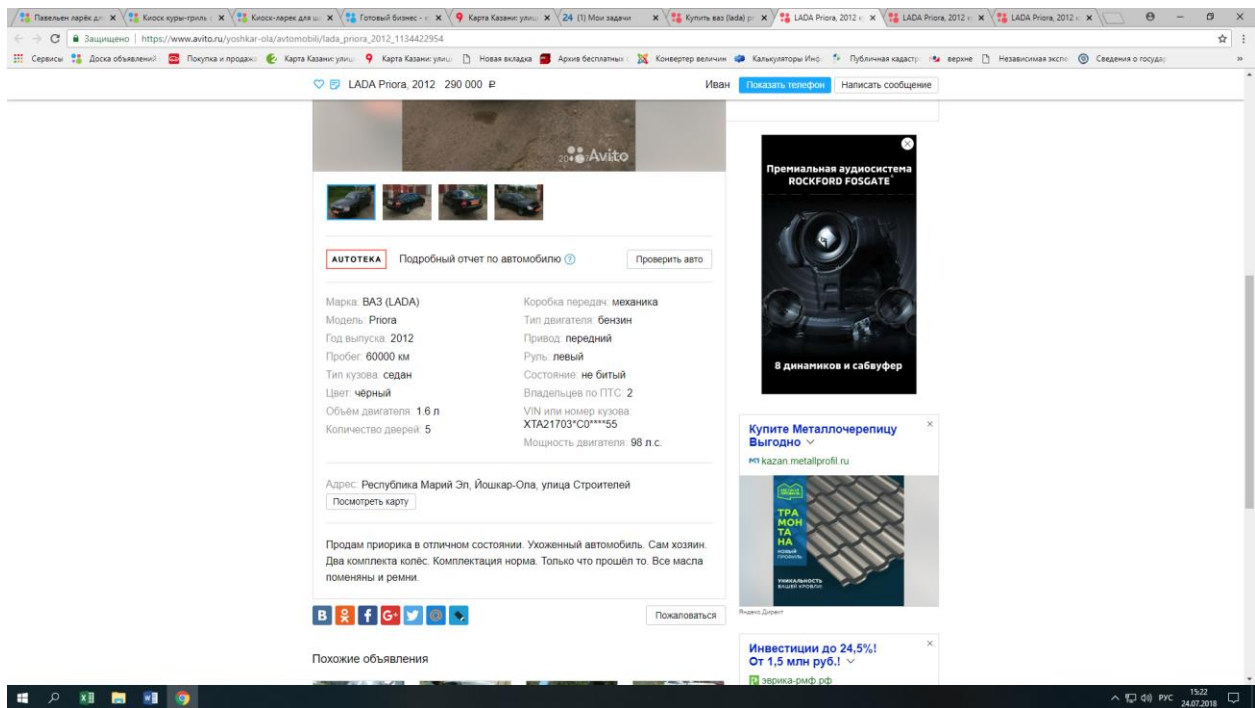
Павильон ларёк дл ×  Киоск куры-гриль ×  Киоск-ларек для ш ×  Готовый бизнес - ×  Карта Казани: улиц ×  24 (1) Мои задачи ×  Купить ваз (lada) ×  LADA Priora, 2012 ×  LADA Priora, 2012 ×  LADA Priora, 2012 ×

Защищено | https://www.avito.ru/yoshkar-ola/avtomobili/lada_priora_2012_1134422954

Сервисы  Доска объявлений  Покупка и продажа  Карта Казани: улиц  Карта Казани: улиц  Новая вкладка  Архив бесплатных  Конвертер величин  Калькуляторы Ино  Публичная кадастр  верхне  Независимая экспе  Сведения о государ

LADA Priora, 2012 290 000 ₽  Иван  Показать телефон  Написать сообщение

Avito

AUTOTEKA  Подробный отчет по автомобилю  Проверить авто

Марка: ВАЗ (LADA)
Модель: Priora
Год выпуска: 2012
Пробег: 60000 км
Тип кузова: седан
Цвет: чёрный
Объём двигателя: 1.6 л
Количество дверей: 5

Коробка передач: механика
Тип двигателя: бензин
Привод: передний
Руль: левый
Состояние: не битый
Владельцев по ПТС: 2
VIN или номер кузова: XTA21703*C0****55
Мощность двигателя: 98 л.с.

Адрес: Республика Марий Эл, Йошкар-Ола, улица Строителей
Посмотреть карту

Продам приорика в отличном состоянии. Ухоженный автомобиль. Сам хозяин. Два комплекта колёс. Комплектация норма. Только что прошёл то. Все масла поменяны и ремни.

Пожаловаться

Похожие объявления

Премиальная аудиосистема ROCKFORD FOSGATE
8 динамиков и сабвуфер

Купите Металлочерепицу Выгодно
kazan.metallprofil.ru
ТРАМОНТАНА
УНИКАЛЬНОСТЬ ВАШЕЙ КРОВЛИ
Яндекс.Директ

Инвестиции до 24,5%! От 1,5 млн руб.!
эврика-рмф.рф

РУС 15:22 24.07.2018